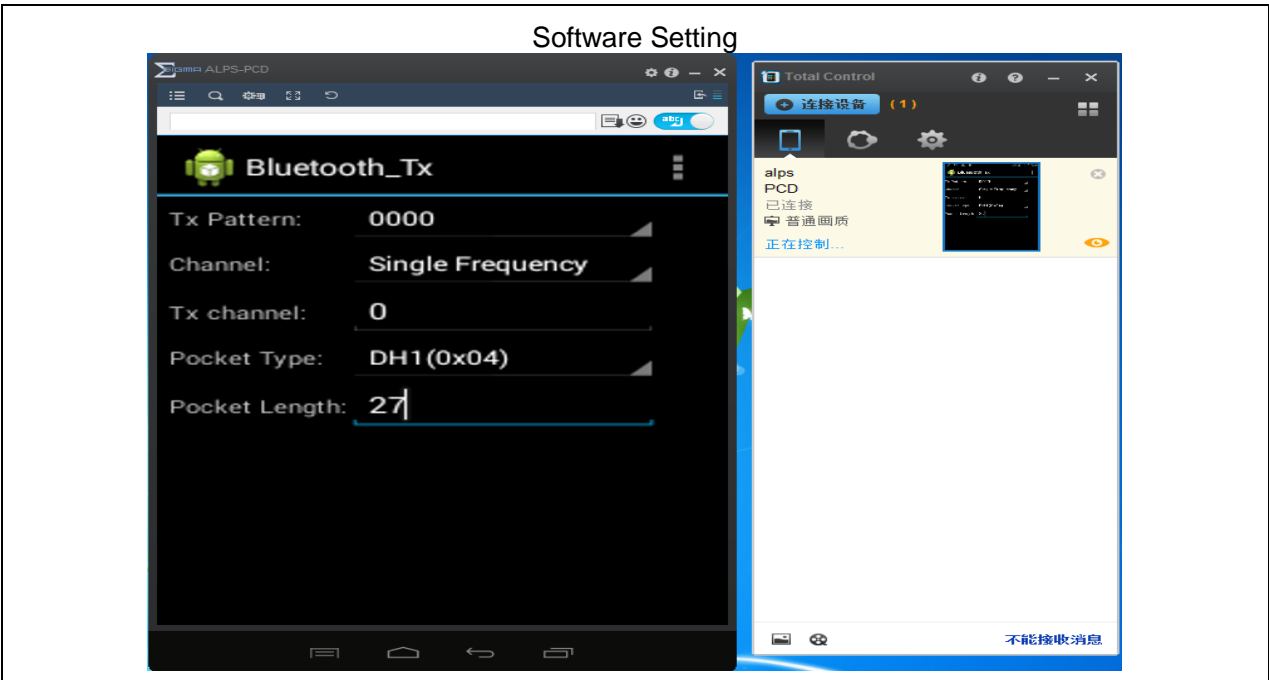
Software Setting

SIGMA ALPS-PCD

abc

Bluetooth_Tx

Tx Pattern: 0000

Channel: Single Frequency

Tx channel: 0

Pocket Type: DH1(0x04)

Pocket Length: 27

Total Control

连接设备 (1)

alps
PCD
已连接
普通画质
正在控制...

不能接收消息